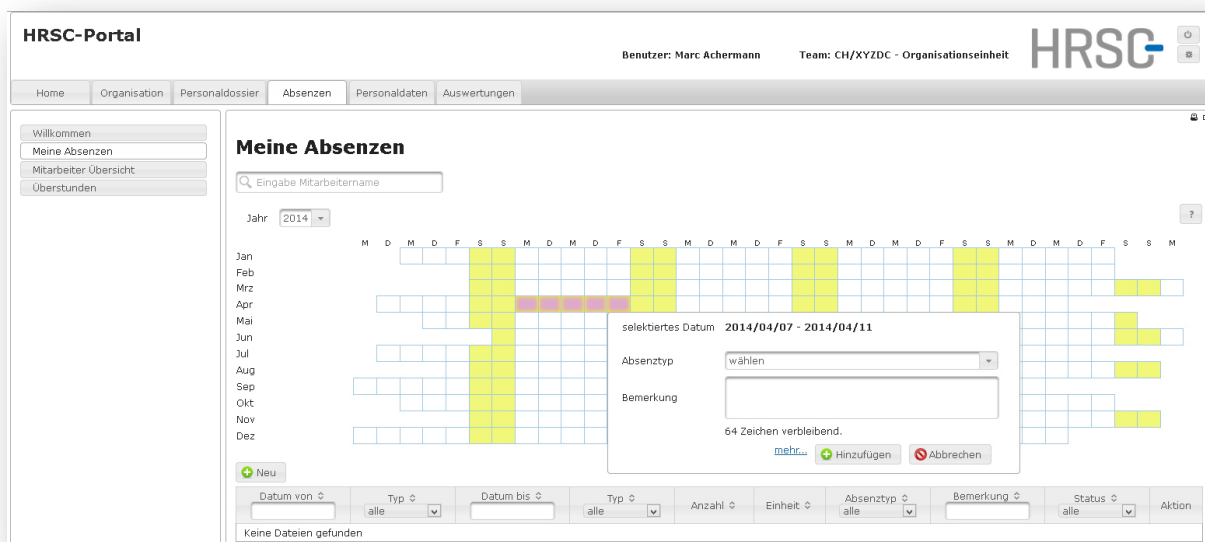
HRSC-Portal

Benutzer: Marc Achermann

Team: CH/XYZDC - Organisationseinheit

HRSC

Home | Organisation | Personaldossier | Absenzen | Personaldaten | Auswertungen

Willkommen
Meine Absenzen
Mitarbeiter Übersicht
Überstunden

Meine Absenzen

Eingabe Mitarbeitername

Jahr 2014

?

M D M D F S S M D M D F S S M D M D F S S M D M D F S S M D M D F S S M

Jan
Feb
Mrz
Apr
Mai
Jun
Jul
Aug
Sep
Okt
Nov
Dez

selektiertes Datum 2014/04/07 - 2014/04/11

Absenztyp wählen

Bemerkung

64 Zeichen verbleibend.

mehr... Hinzufügen Abbrechen

Neu

| Datum von | Typ | Datum bis | Typ | Anzahl | Einheit | Absenztyp | Bemerkung | Status | Aktion |
|---|---|---|---|---|---|---|---|---|---|
| | alle | | alle | | | alle | | alle | |
| Keine Dateien gefunden | | | | | | | | | |